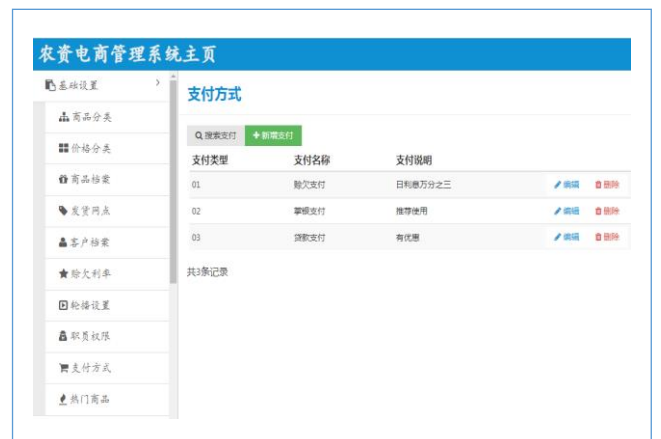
农资电商管理系统主页

基础设置 ›

商品分类

价格分类

商品档案

发货网点

客户档案

赊欠利率

轮播设置

职员权限

支付方式

热门商品

支付方式

搜索支付 + 新增支付

| 支付类型 | 支付名称 | 支付说明 | | |
|---|---|---|---|---|
| 01 | 赊欠支付 | 日利息万分之三 | 编辑 | 删除 |
| 02 | 掌银支付 | 推荐使用 | 编辑 | 删除 |
| 03 | 贷款支付 | 有优惠 | 编辑 | 删除 |

共3条记录